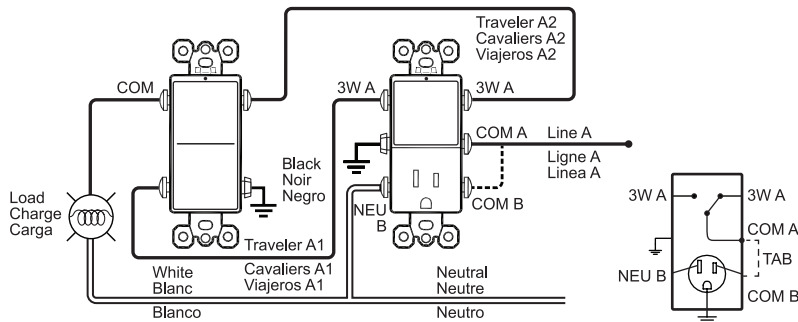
Traveler A2
Cavaliers A2
Viajeros A2

COM

3W A

3W A

COM A

Line A

Ligne A
Linea A

Black
Noir
Negro

Load
Charge
Carga

NEU
B

COM B

Traveler A1

Cavaliers A1
Viajeros A1

White
Blanc

Blanco

Neutral
Neutre

Neutro

3W A

3W A

COM A

TAB

NEU B

COM B